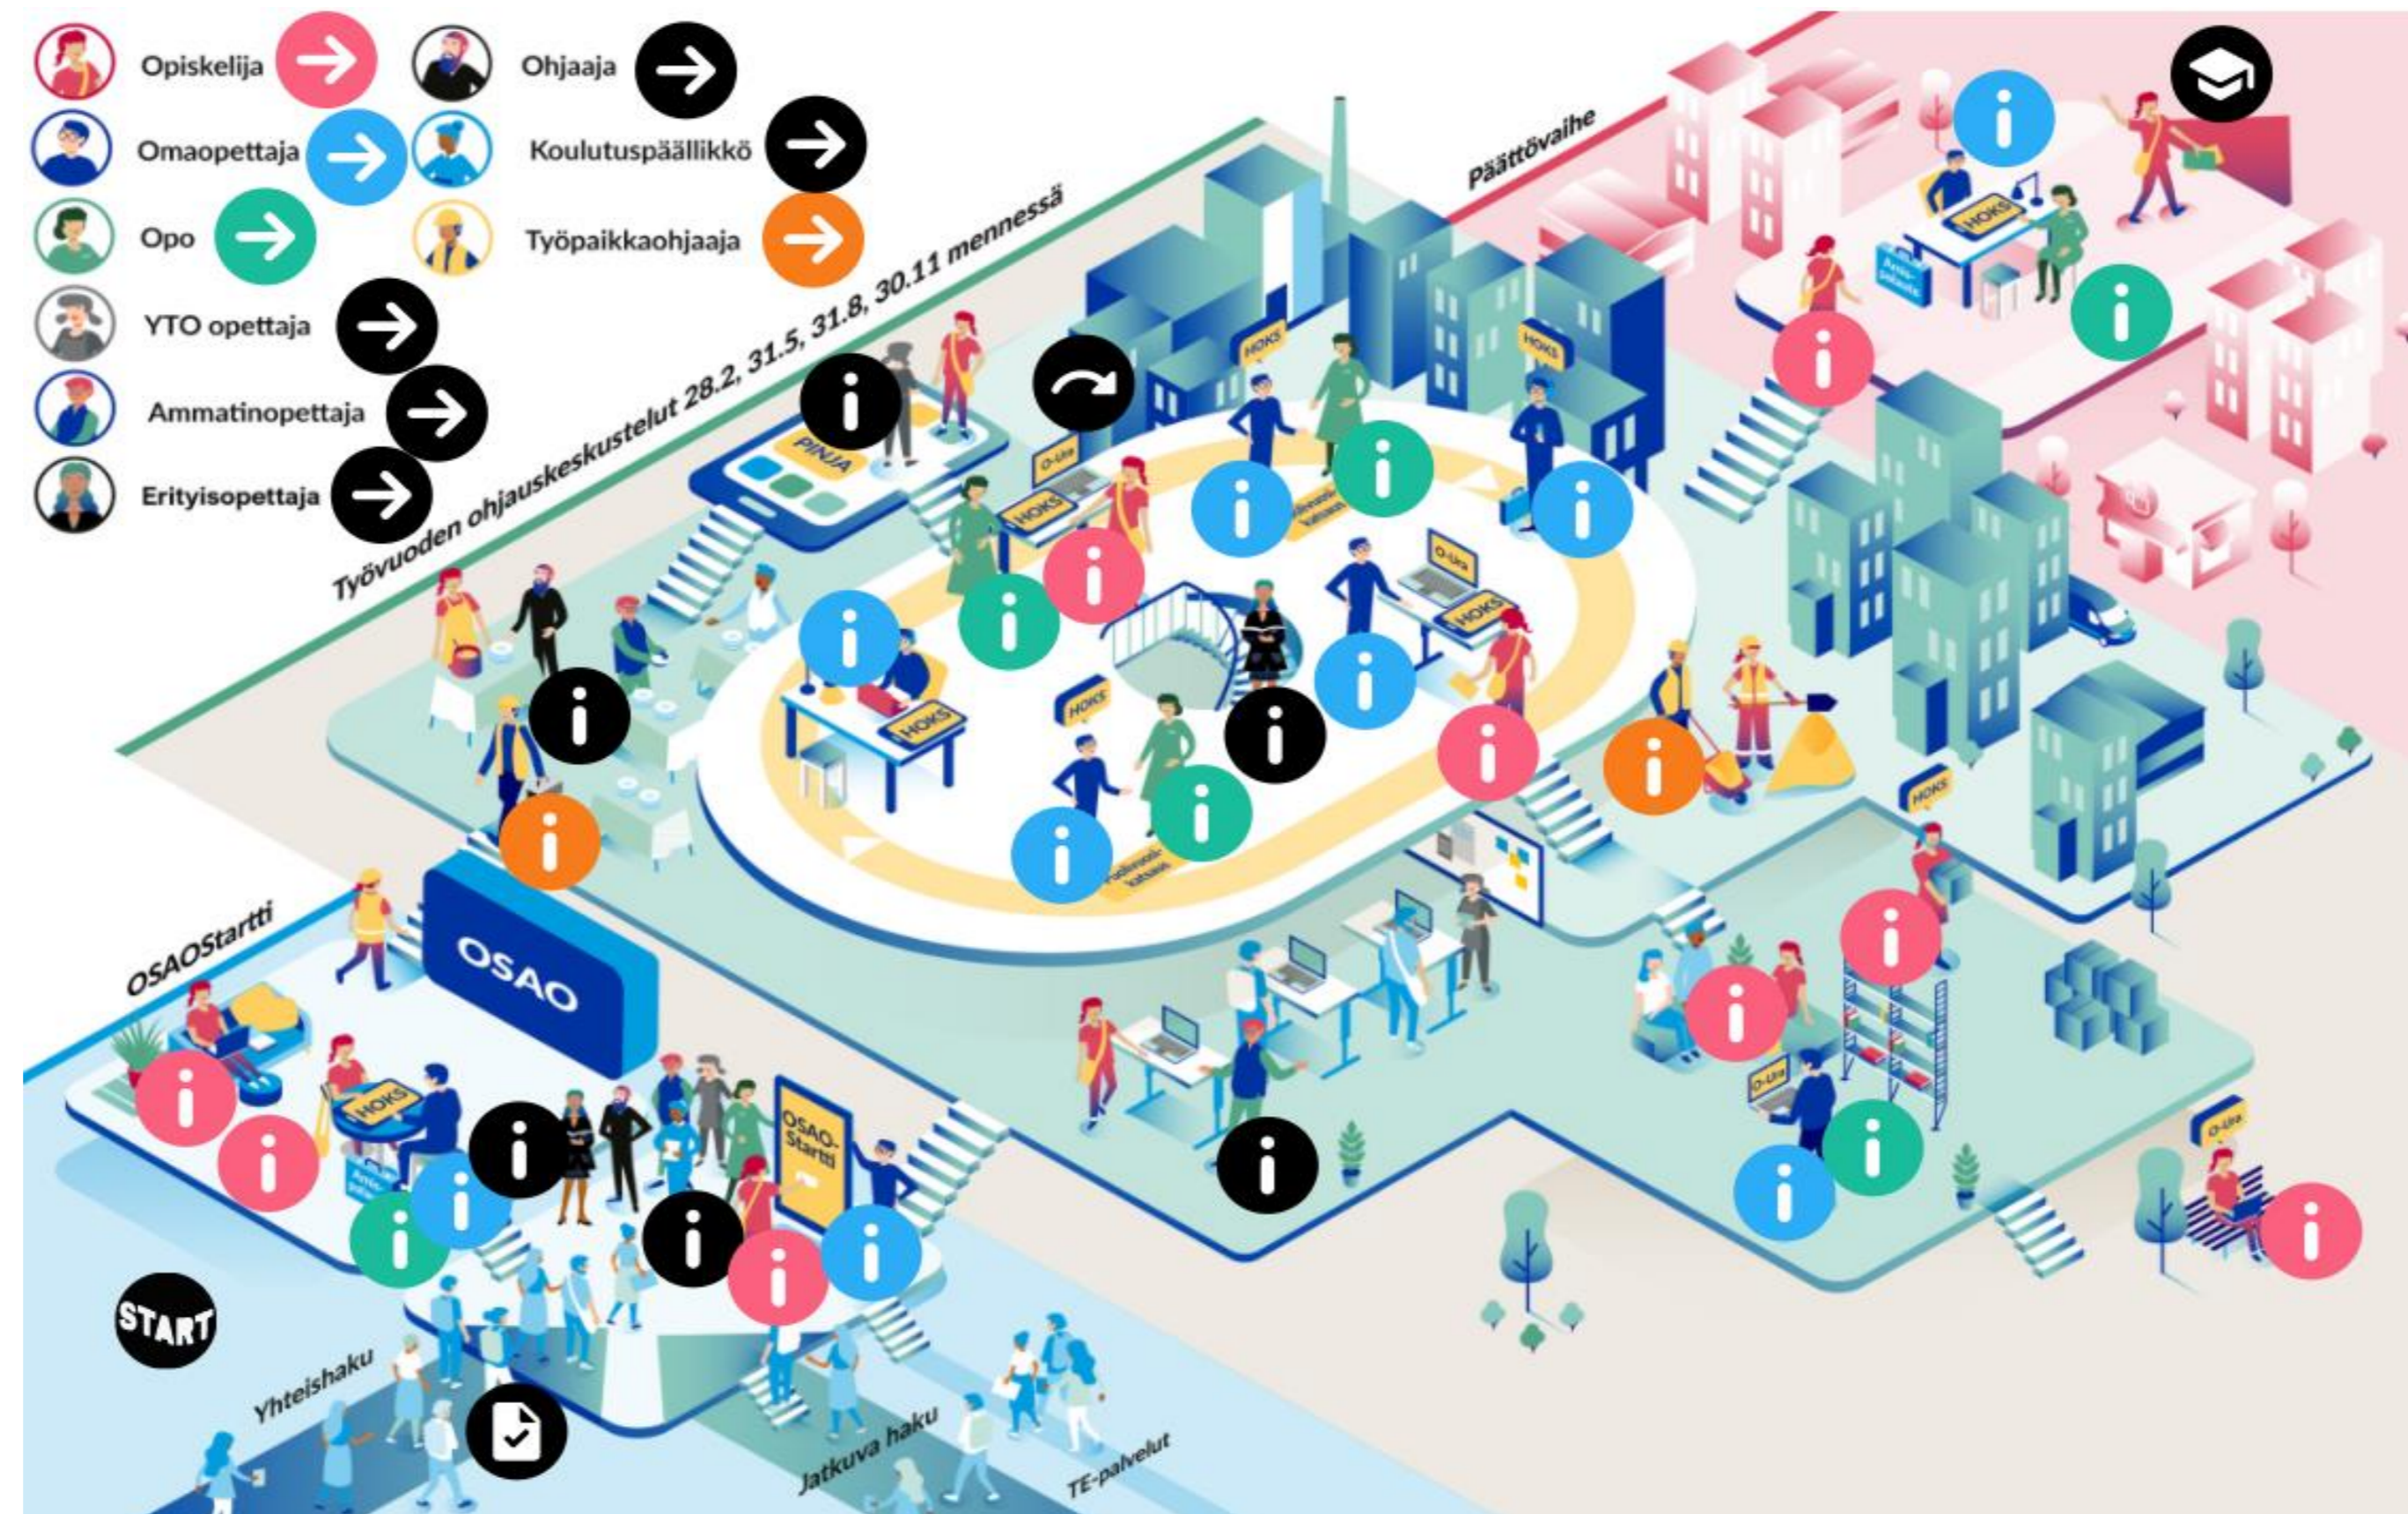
Opiskelija
Ohjaaja
Omaopettaja
Koulutuspäällikkö
Opo
Työpaikkaohjaaja
YTO opettaja
Ammatinopettaja
Erityisopettaja

Työvuoden ohjauskeskustelut 28.2, 31.5, 31.8, 30.11 mennessä

Päättövaihe

PINJA
HOKS
O-Ura
HOKS
HOKS
HOKS
O-Ura
HOKS
HOKS
HOKS
HOKS
HOKS
O-Ura
O-Ura

OSAOStartti
OSAO
OSAO-Startti

START
Yhteishaku
Jatkuva haku
TE-palvelut